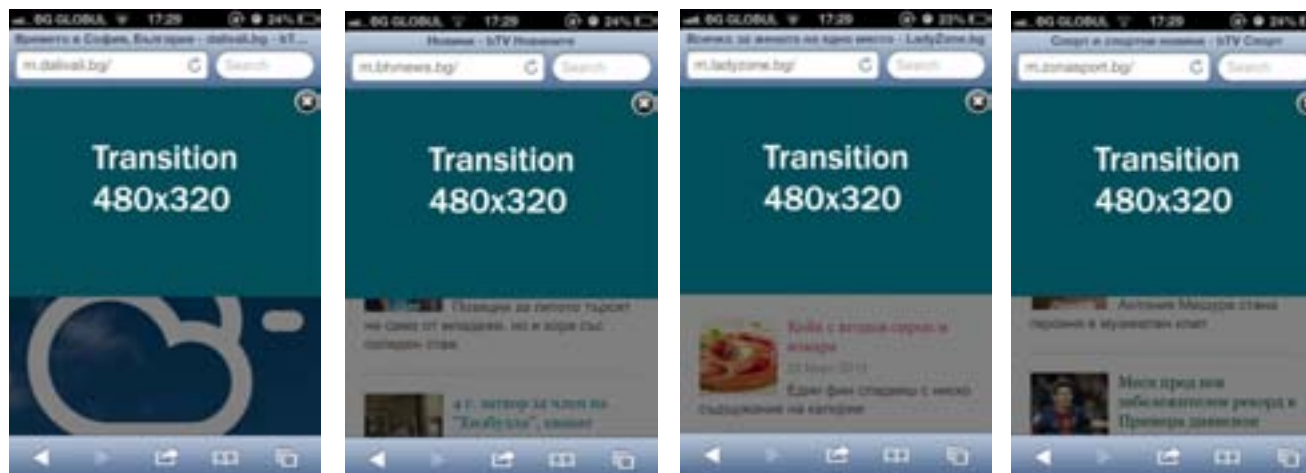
BG GLOBUL 17:29 24%
Времето в София, България - dalivali.bg - bT...
m.dalivali.bg/
Search
Transition
480x320

BG GLOBUL 17:29 24%
Новини - bTV Новините
m.btvnews.bg/
Search
Transition
480x320
Полицаи за пилото търсят не само от вкладени, но и хора със побъркан стил
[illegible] "Клабухта", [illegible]

BG GLOBUL 17:29 23%
Всичко за жената на едно място - LadyZone.bg
m.ladyzone.bg/
Search
Transition
480x320
Кейк с вкусен сироп и ягоди
Един фин сладкиш с ниско съдържание на калории

BG GLOBUL 17:29 24%
Спорт и спортни новини - bTV Спорт
m.zonasport.bg/
Search
Transition
480x320
Антонио Мешура стана персонаж в музикален клип
Меси пред нов забележителен рекорд в Примера дивизион